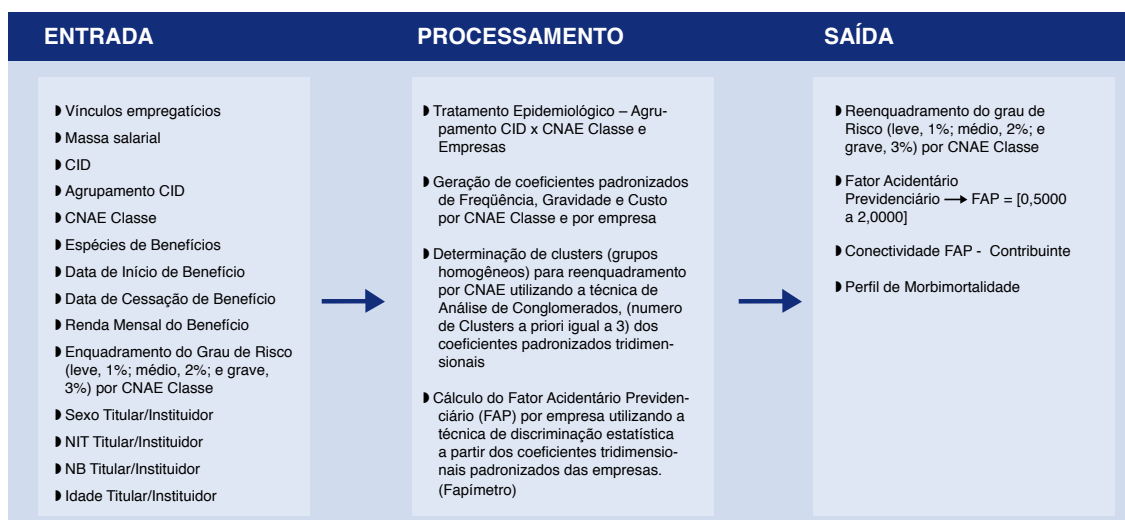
ENTRADA

PROCESSAMENTO

SAÍDA

◗ Vínculos empregatícios
◗ Massa salarial
◗ CID
◗ Agrupamento CID
◗ CNAE Classe
◗ Espécies de Benefícios
◗ Data de Início de Benefício
◗ Data de Cessação de Benefício
◗ Renda Mensal do Benefício
◗ Enquadramento do Grau de Risco (leve, 1%; médio, 2%; e grave, 3%) por CNAE Classe
◗ Sexo Titular/Instituidor
◗ NIT Titular/Instituidor
◗ NB Titular/Instituidor
◗ Idade Titular/Instituidor

◗ Tratamento Epidemiológico – Agrupamento CID x CNAE Classe e Empresas

◗ Geração de coeficientes padronizados de Freqüência, Gravidade e Custo por CNAE Classe e por empresa

◗ Determinação de clusters (grupos homogêneos) para reenquadramento por CNAE utilizando a técnica de Análise de Conglomerados, (numero de Clusters a priori igual a 3) dos coeficientes padronizados tridimensionais

◗ Cálculo do Fator Acidentário Previdenciário (FAP) por empresa utilizando a técnica de discriminação estatística a partir dos coeficientes tridimensionais padronizados das empresas. (Fapímetro)

◗ Reenquadramento do grau de Risco (leve, 1%; médio, 2%; e grave, 3%) por CNAE Classe

◗ Fator Acidentário Previdenciário ⟶ FAP = [0,5000 a 2,0000]

◗ Conectividade FAP - Contribuinte

◗ Perfil de Morbimortalidade